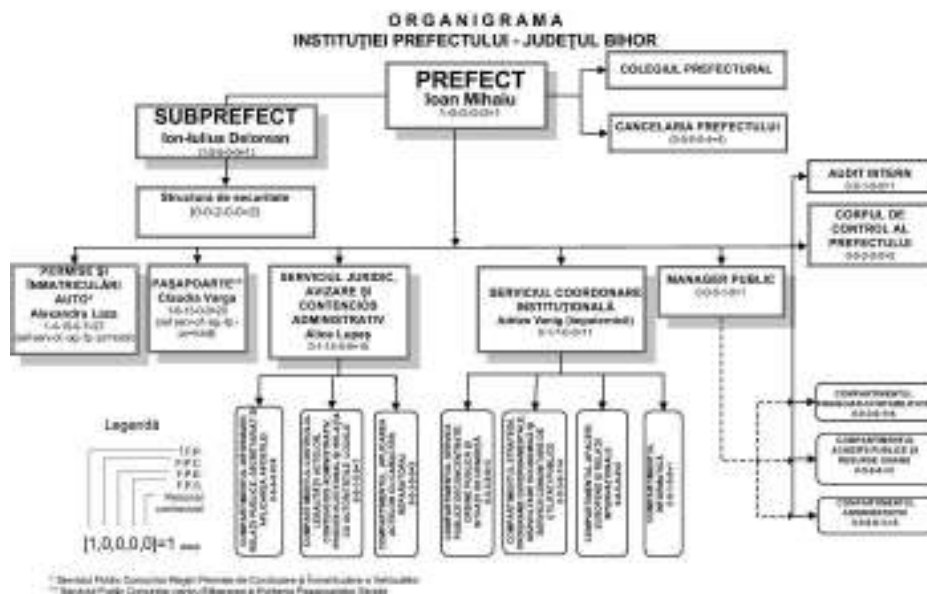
ORGANIGRAMA
INSTITUȚIEI PREFECTULUI - JUDEȚUL BIHOR

PREFECT
Ioan Mihaiu
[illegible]

COLEGIUL PREFECTURAL

CANCELARIA PREFECTULUI
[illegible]

SUBPREFECT
Ion-Iulius Delorean
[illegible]

Structura de securitate
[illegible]

AUDIT INTERN
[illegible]

CORPUL DE CONTROL AL PREFECTULUI
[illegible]

PERMISE ȘI ÎNMATRICULĂRI AUTO*
Alexandru Lazo
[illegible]

PAȘAPOARTE**
Claudiu Varga
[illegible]

SERVICIUL JURIDIC, AVIZARE ȘI CONTENCIOS ADMINISTRATIV
Alina Lupea
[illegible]

SERVICIUL COORDONARE INSTITUȚIONALĂ
Adrian Varga (împuternicit)
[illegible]

MANAGER PUBLIC
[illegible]

COMPARTIMENTUL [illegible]

COMPARTIMENTUL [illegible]

COMPARTIMENTUL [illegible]

COMPARTIMENTUL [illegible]

COMPARTIMENTUL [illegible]

COMPARTIMENTUL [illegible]

COMPARTIMENTUL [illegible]

COMPARTIMENTUL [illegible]

COMPARTIMENTUL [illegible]

COMPARTIMENTUL ACHIZIȚII PUBLICE ȘI RESURSE UMANE
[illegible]

COMPARTIMENTUL ADMINISTRATIV
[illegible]

Legendă
T.F.P.
F.P.C.
F.P.E.
F.P.S.
Personal contractual
[1,0,0,0,0]=1 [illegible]

* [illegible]
** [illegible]